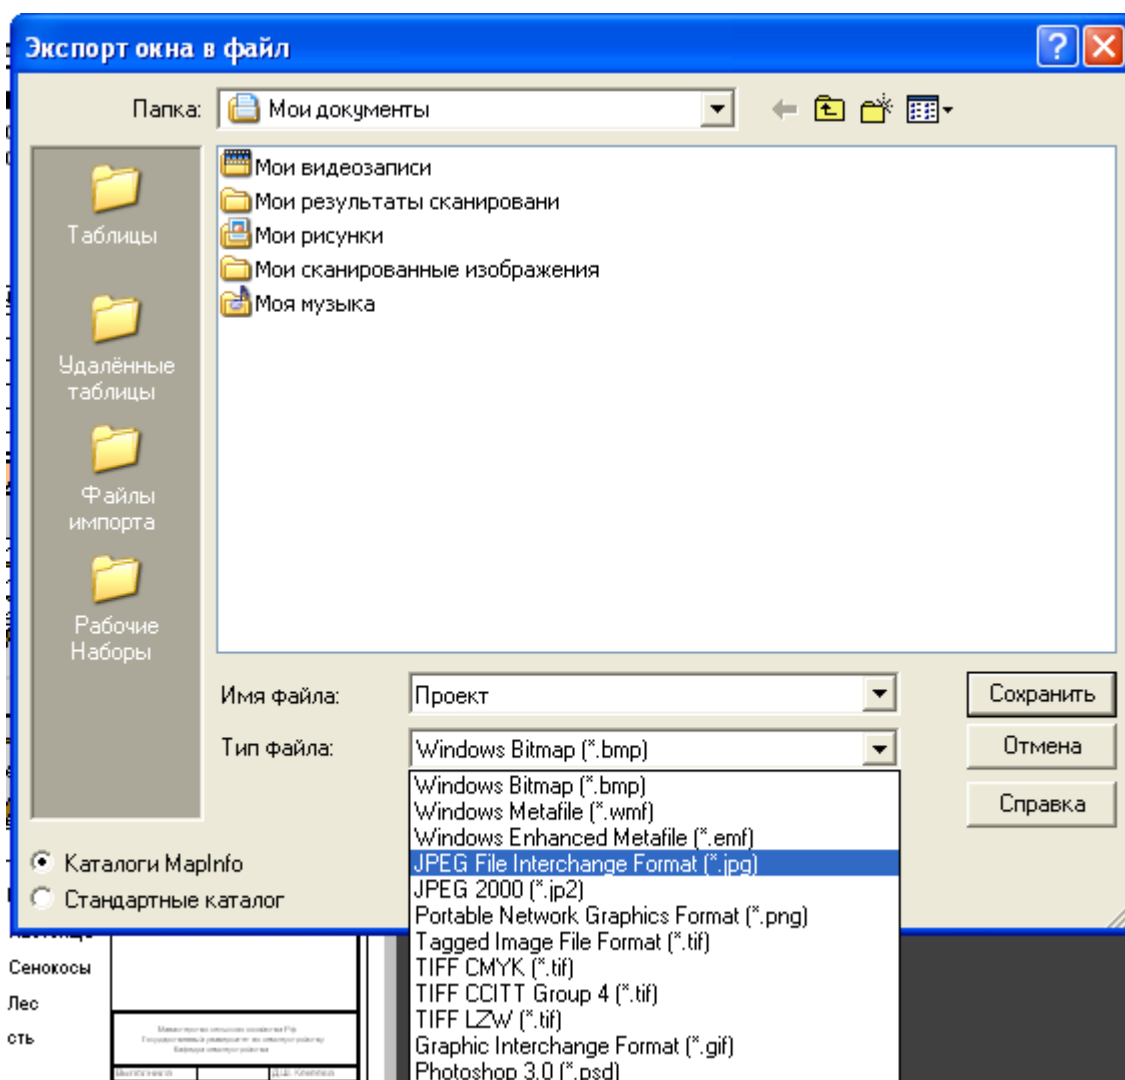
Экспорт окна в файл

Папка: Мои документы

Таблицы
Удалённые таблицы
Файлы импорта
Рабочие Наборы

Мои видеозаписи
Мои результаты сканировани
Мои рисунки
Мои сканированные изображения
Моя музыка

Имя файла: Проект
Тип файла: Windows Bitmap (*.bmp)

Сохранить
Отмена
Справка

Windows Bitmap (*.bmp)
Windows Metafile (*.wmf)
Windows Enhanced Metafile (*.emf)
JPEG File Interchange Format (*.jpg)
JPEG 2000 (*.jp2)
Portable Network Graphics Format (*.png)
Tagged Image File Format (*.tif)
TIFF CMYK (*.tif)
TIFF CCITT Group 4 (*.tif)
TIFF LZW (*.tif)
Graphic Interchange Format (*.gif)
Photoshop 3.0 (*.psd)

Каталоги MapInfo
Стандартные каталог

Сенокосы
Лес
сть

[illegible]